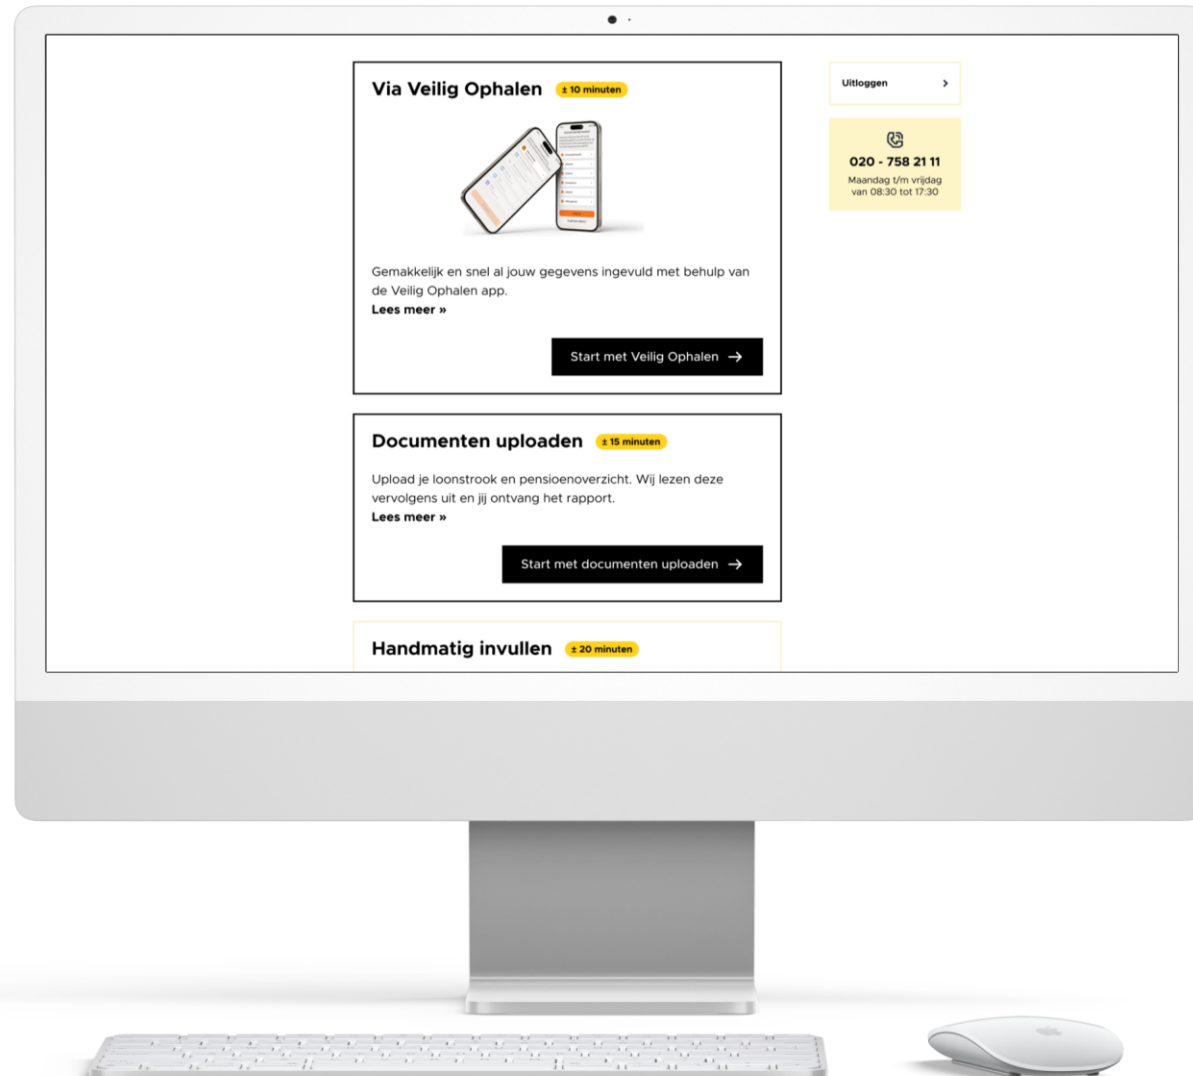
Via Veilig Ophalen ± 10 minuten

Gemakkelijk en snel al jouw gegevens ingevuld met behulp van de Veilig Ophalen app.
Lees meer »

Start met Veilig Ophalen

Documenten uploaden ± 15 minuten

Upload je loonstrook en pensioenoverzicht. Wij lezen deze vervolgens uit en jij ontvang het rapport.
Lees meer »

Start met documenten uploaden

Handmatig invullen ± 20 minuten

Uitloggen

020 - 758 21 11
Maandag t/m vrijdag van 08:30 tot 17:30